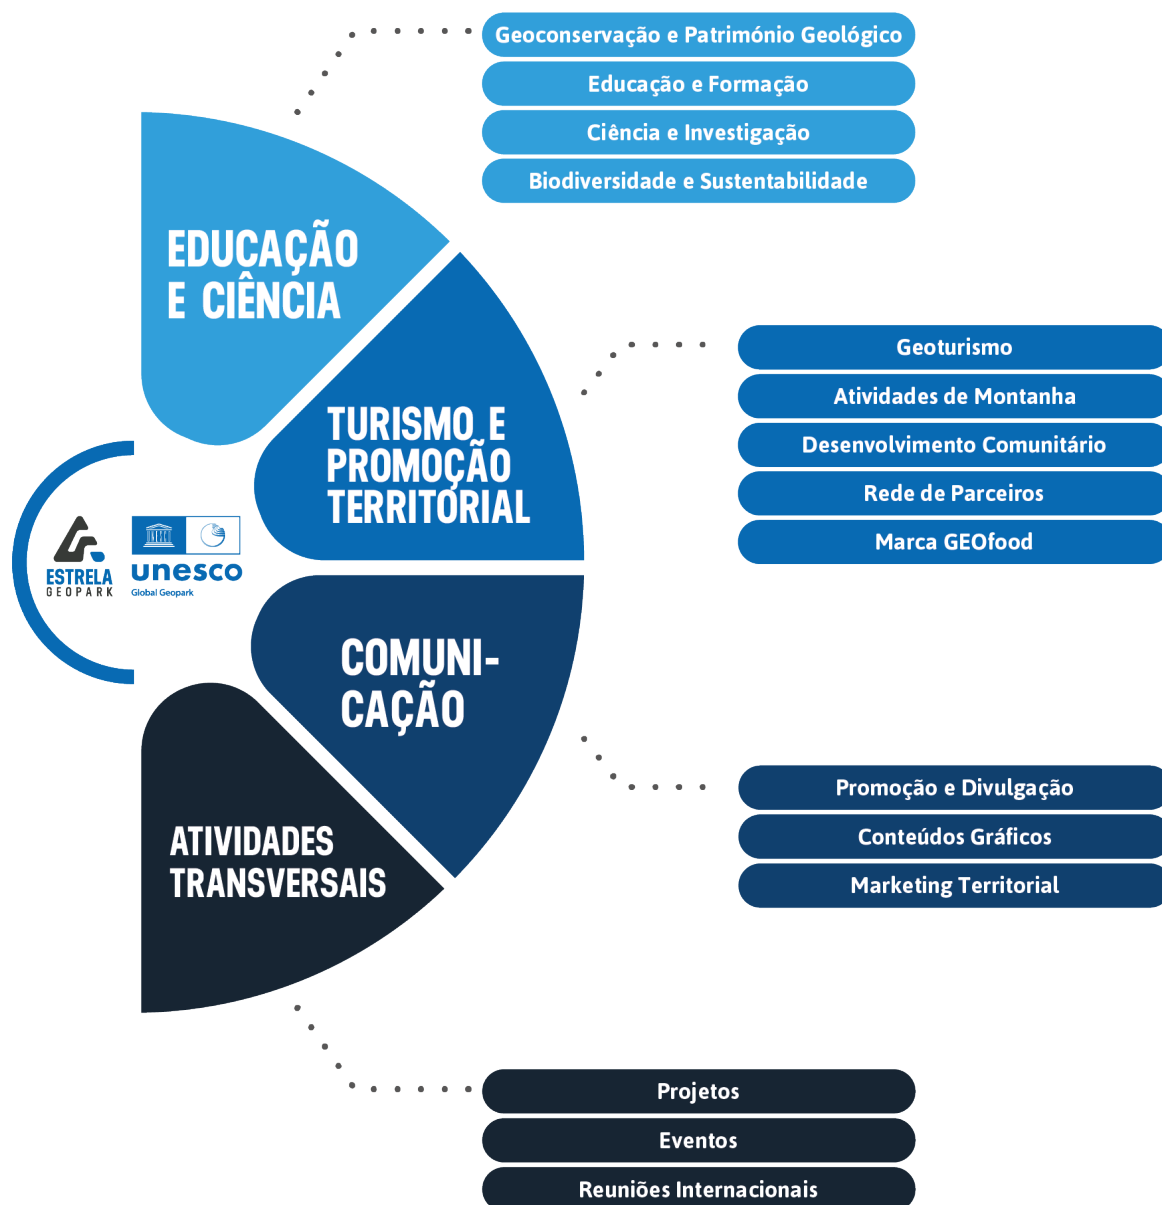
Geoconservação e Património Geológico
Educação e Formação
Ciência e Investigação
Biodiversidade e Sustentabilidade

EDUCAÇÃO E CIÊNCIA

TURISMO E PROMOÇÃO TERRITORIAL

Geoturismo
Atividades de Montanha
Desenvolvimento Comunitário
Rede de Parceiros
Marca GEOfood

ESTRELA GEOPARK
unesco
Global Geopark

COMUNI-CAÇÃO

Promoção e Divulgação
Conteúdos Gráficos
Marketing Territorial

ATIVIDADES TRANSVERSAIS

Projetos
Eventos
Reuniões Internacionais